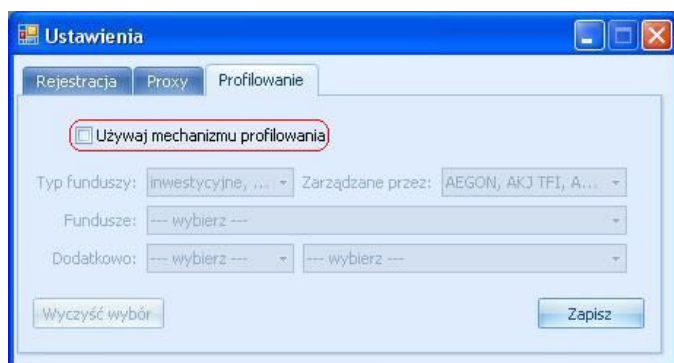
Ustawienia

Rejestracja | Proxy | Profilowanie

Używaj mechanizmu profilowania

Typ funduszy: inwestycyjne, ... Zarządzane przez: AEGON, AKJ TFI, A...

Fundusze: --- wybierz ---

Dodatkowo: --- wybierz --- --- wybierz ---

Wyczyść wybór

Zapisz